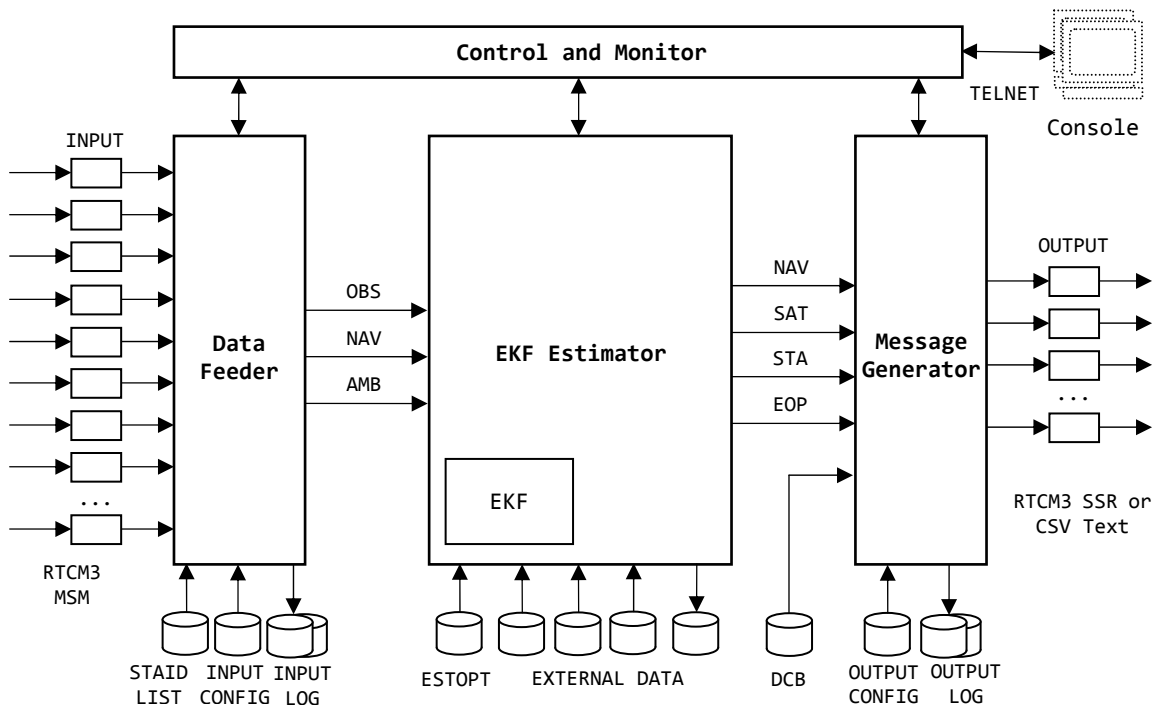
Control and Monitor

TELNET

Console

INPUT

...

RTCM3 MSM

Data Feeder

OBS

NAV

AMB

EKF Estimator

EKF

NAV

SAT

STA

EOP

Message Generator

OUTPUT

...

RTCM3 SSR or CSV Text

STAID LIST

INPUT CONFIG

INPUT LOG

ESTOPT

EXTERNAL DATA

DCB

OUTPUT CONFIG

OUTPUT LOG